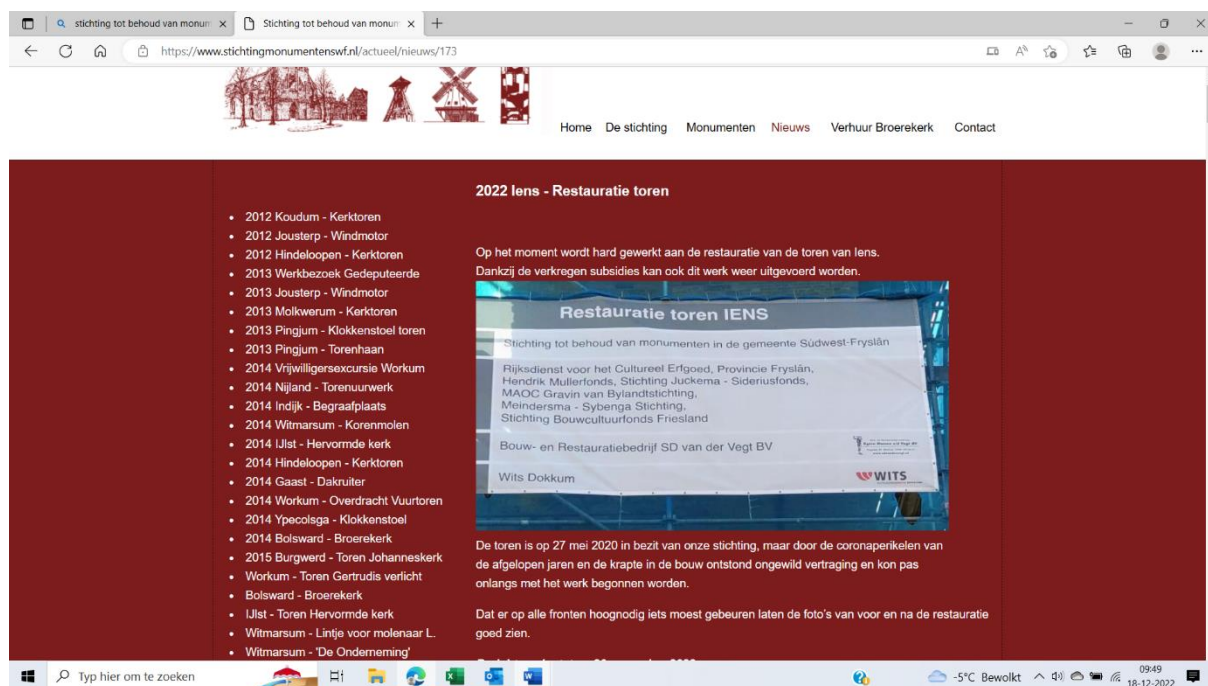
stichting tot behoud van monum ×
Stichting tot behoud van monum ×
https://www.stichtingmonumentenswf.nl/actueel/nieuws/173

Home De stichting Monumenten Nieuws Verhuur Broerekerk Contact

- 2012 Koudum - Kerktoren
- 2012 Jousterp - Windmotor
- 2012 Hindeloopen - Kerktoren
- 2013 Werkbezoek Gedeputeerde
- 2013 Jousterp - Windmotor
- 2013 Molkwerum - Kerktoren
- 2013 Pingjum - Klokkenstoel toren
- 2013 Pingjum - Torenhaan
- 2014 Vrijwilligersexcursie Workum
- 2014 Nijland - Torenuurwerk
- 2014 Indijk - Begraafplaats
- 2014 Witmarsum - Korenmolen
- 2014 IJlst - Hervormde kerk
- 2014 Hindeloopen - Kerktoren
- 2014 Gaast - Dakruiter
- 2014 Workum - Overdracht Vuurtoren
- 2014 Ypecolsga - Klokkenstoel
- 2014 Bolsward - Broerekerk
- 2015 Burgwerd - Toren Johanneskerk
- Workum - Toren Gertrudis verlicht
- Bolsward - Broerekerk
- IJlst - Toren Hervormde kerk
- Witmarsum - Lintje voor molenaar L.
- Witmarsum - 'De Onderneming'

2022 Iens - Restauratie toren

Op het moment wordt hard gewerkt aan de restauratie van de toren van Iens.
Dankzij de verkregen subsidies kan ook dit werk weer uitgevoerd worden.

Restauratie toren IENS
Stichting tot behoud van monumenten in de gemeente Súdwest-Fryslân
Rijksdienst voor het Cultureel Erfgoed, Provincie Fryslân, Hendrik Mullerfonds, Stichting Juckema - Sideriusfonds, MAOC Gravin van Bylandtstichting, Meindersma - Sybenga Stichting, Stichting Bouwcultuurfonds Friesland
Bouw- en Restauratiebedrijf SD van der Vegt BV
Wits Dokkum
WITS

De toren is op 27 mei 2020 in bezit van onze stichting, maar door de coronaperikelen van de afgelopen jaren en de krapte in de bouw ontstond ongewild vertraging en kon pas onlangs met het werk begonnen worden.

Dat er op alle fronten hoognodig iets moest gebeuren laten de foto's van voor en na de restauratie goed zien.

Typ hier om te zoeken
-5°C Bewolkt
09:49
18-12-2022